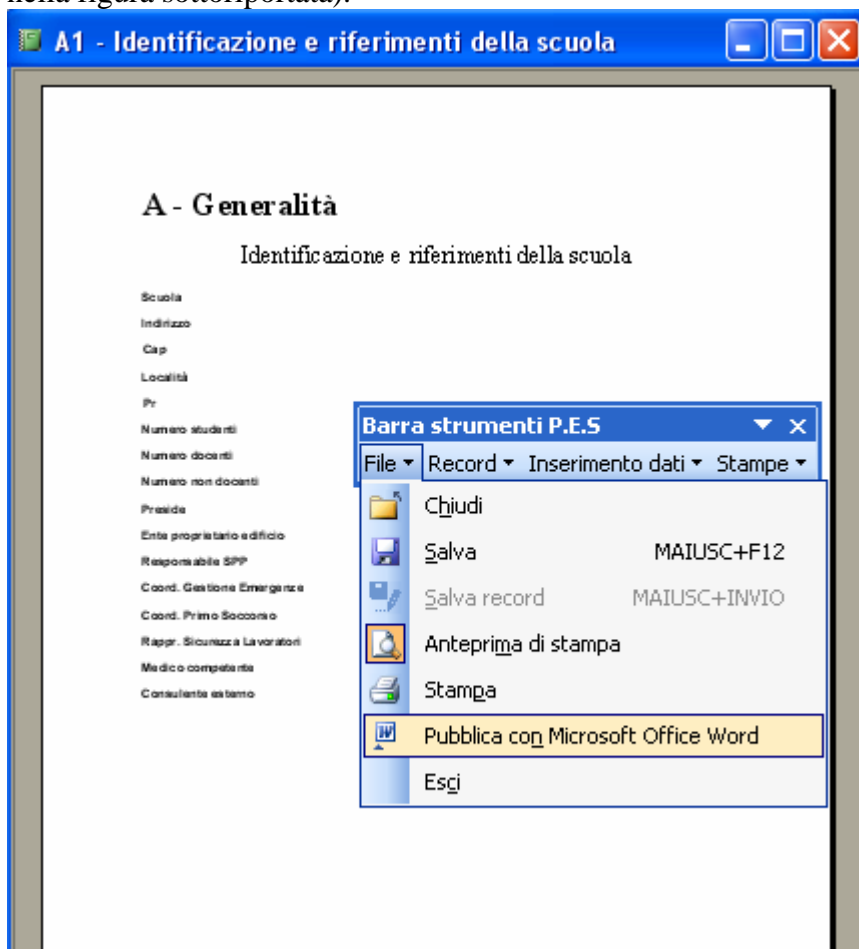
nella figura sottoriportata).

A1 - Identificazione e riferimenti della scuola

A - Generalità

Identificazione e riferimenti della scuola

Scuola
Indirizzo
Cap
Località
Pr
Numero studenti
Numero docenti
Numero non docenti
Preside
Ente proprietario edificio
Responsabile SPP
Coord. Gestione Emergenze
Coord. Primo Soccorso
Rappr. Sicurezza Lavoratori
Medico competente
Consulente esterno

Barra strumenti P.E.S

File ▾ Record ▾ Inserimento dati ▾ Stampe ▾

Chiudi
Salva MAIUSC+F12
Salva record MAIUSC+INVIO
Anteprima di stampa
Stampa
Pubblica con Microsoft Office Word
Esci